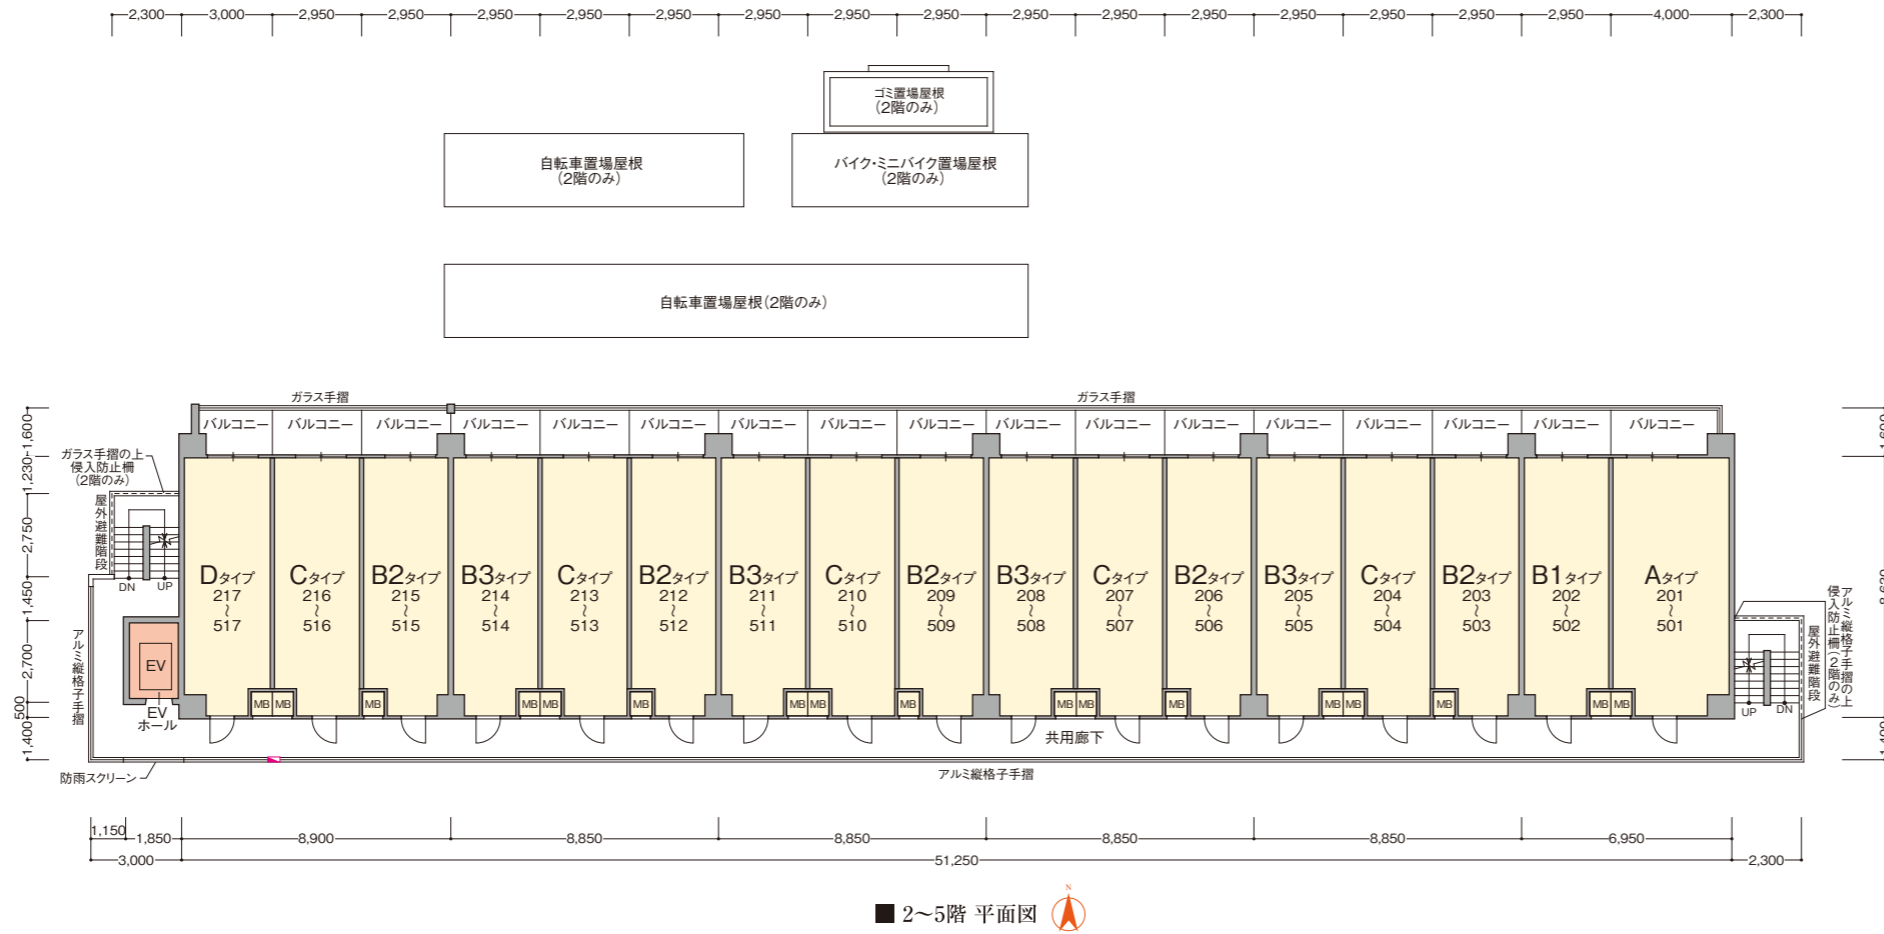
2,300 3,000 2,950 2,950 2,950 2,950 2,950 2,950 2,950 2,950 2,950 2,950 2,950 2,950 2,950 2,950 2,950 4,000 2,300

ゴミ置場屋根
(2階のみ)

自転車置場屋根
(2階のみ)

バイク・ミニバイク置場屋根
(2階のみ)

自転車置場屋根(2階のみ)

ガラス手摺

ガラス手摺

バルコニー バルコニー バルコニー バルコニー バルコニー バルコニー バルコニー バルコニー バルコニー バルコニー バルコニー バルコニー バルコニー バルコニー バルコニー バルコニー バルコニー

ガラス手摺の上
侵入防止柵
(2階のみ)

屋外避難階段

DN UP

Dタイプ 217 ~ 517
Cタイプ 216 ~ 516
B2タイプ 215 ~ 515
B3タイプ 214 ~ 514
Cタイプ 213 ~ 513
B2タイプ 212 ~ 512
B3タイプ 211 ~ 511
Cタイプ 210 ~ 510
B2タイプ 209 ~ 509
B3タイプ 208 ~ 508
Cタイプ 207 ~ 507
B2タイプ 206 ~ 506
B3タイプ 205 ~ 505
Cタイプ 204 ~ 504
B2タイプ 203 ~ 503
B1タイプ 202 ~ 502
Aタイプ 201 ~ 501

アルミ縦格子手摺の上
侵入防止柵(2階のみ)

屋外避難階段

UP DN

アルミ縦格子手摺

EV

EV
ホール

MB MB MB MB MB MB MB MB MB MB MB MB MB MB MB MB MB MB

共用廊下

防雨スクリーン

アルミ縦格子手摺

1,600 1,230 2,750 1,450 2,700 500 1,400

1,600 1,400

1,150 1,850 8,900 8,850 8,850 8,850 8,850 6,950
3,000 51,250 2,300

■ 2~5階 平面図
N